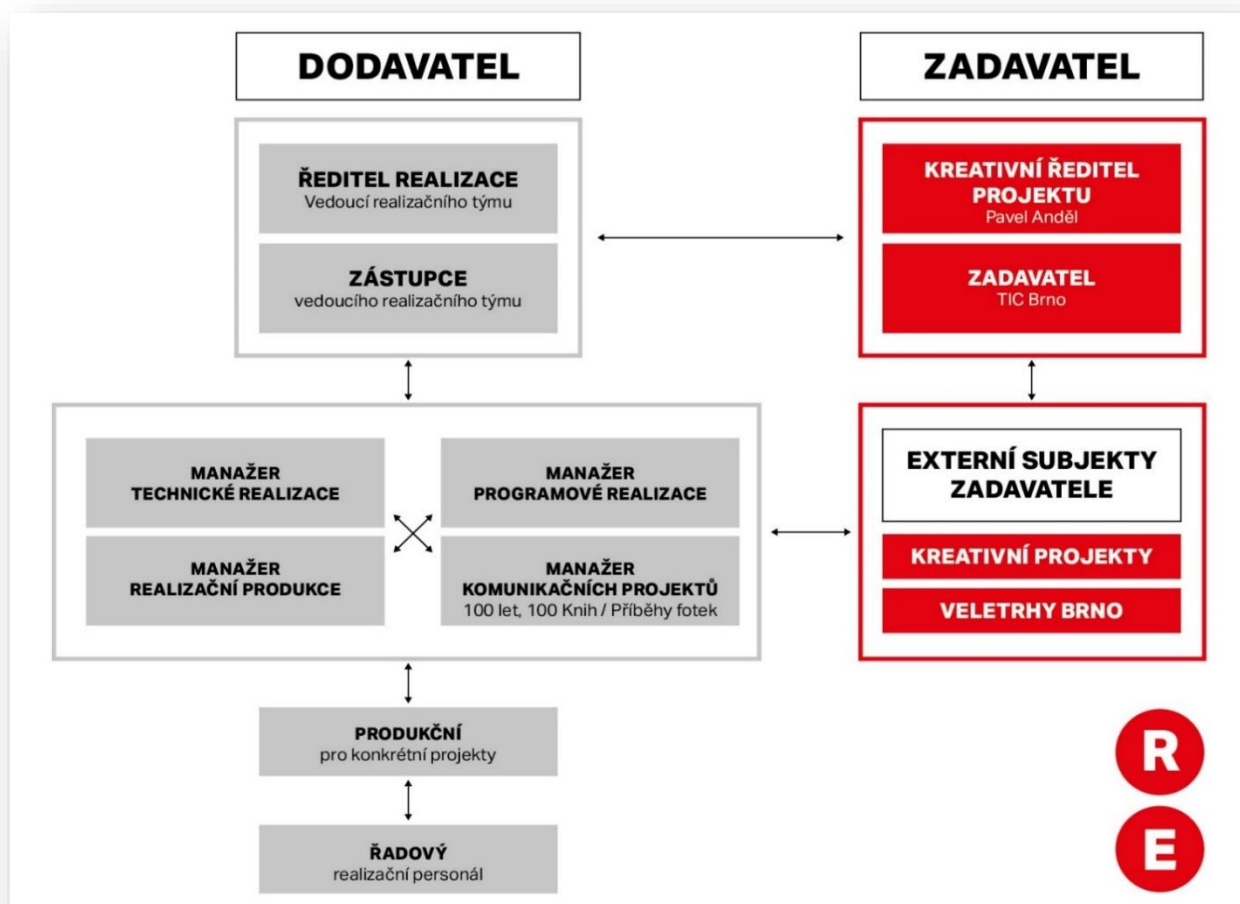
DODAVATEL

ZADAVATEL

ŘEDITEL REALIZACE
Vedoucí realizačního týmu

ZÁSTUPCE
vedoucího realizačního týmu

KREATIVNÍ ŘEDITEL PROJEKTU
Pavel Anděl

ZADAVATEL
TIC Brno

MANAŽER
TECHNICKÉ REALIZACE

MANAŽER
PROGRAMOVÉ REALIZACE

MANAŽER
REALIZAČNÍ PRODUKCE

MANAŽER
KOMUNIKAČNÍCH PROJEKTŮ
100 let, 100 Knih / Příběhy fotek

EXTERNÍ SUBJEKTY ZADAVATELE

KREATIVNÍ PROJEKTY

VELETRHY BRNO

PRODUKČNÍ
pro konkrétní projekty

ŘADOVÝ
realizační personál

R

E